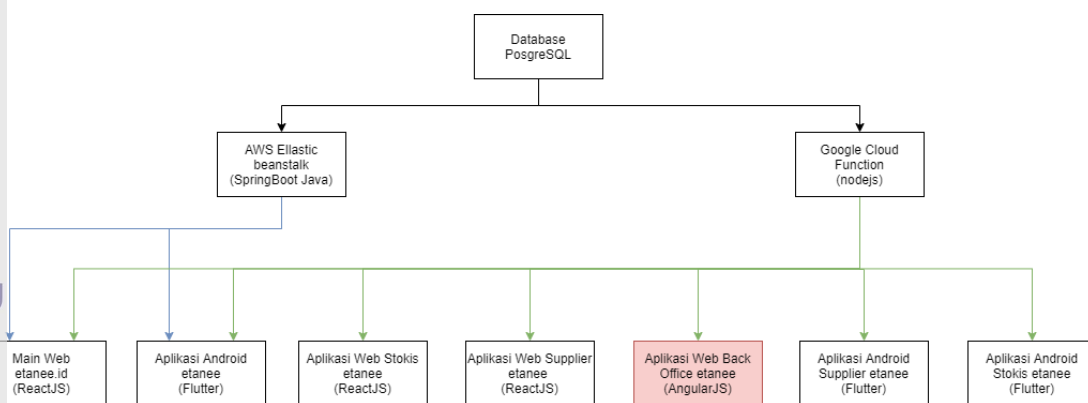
Database PosgreSQL

AWS Ellastic beanstalk (SpringBoot Java)

Google Cloud Function (nodejs)

Main Web etanee.id (ReactJS)

Aplikasi Android etanee (Flutter)

Aplikasi Web Stokis etanee (ReactJS)

Aplikasi Web Supplier etanee (ReactJS)

Aplikasi Web Back Office etanee (AngularJS)

Aplikasi Android Supplier etanee (Flutter)

Aplikasi Android Stokis etanee (Flutter)